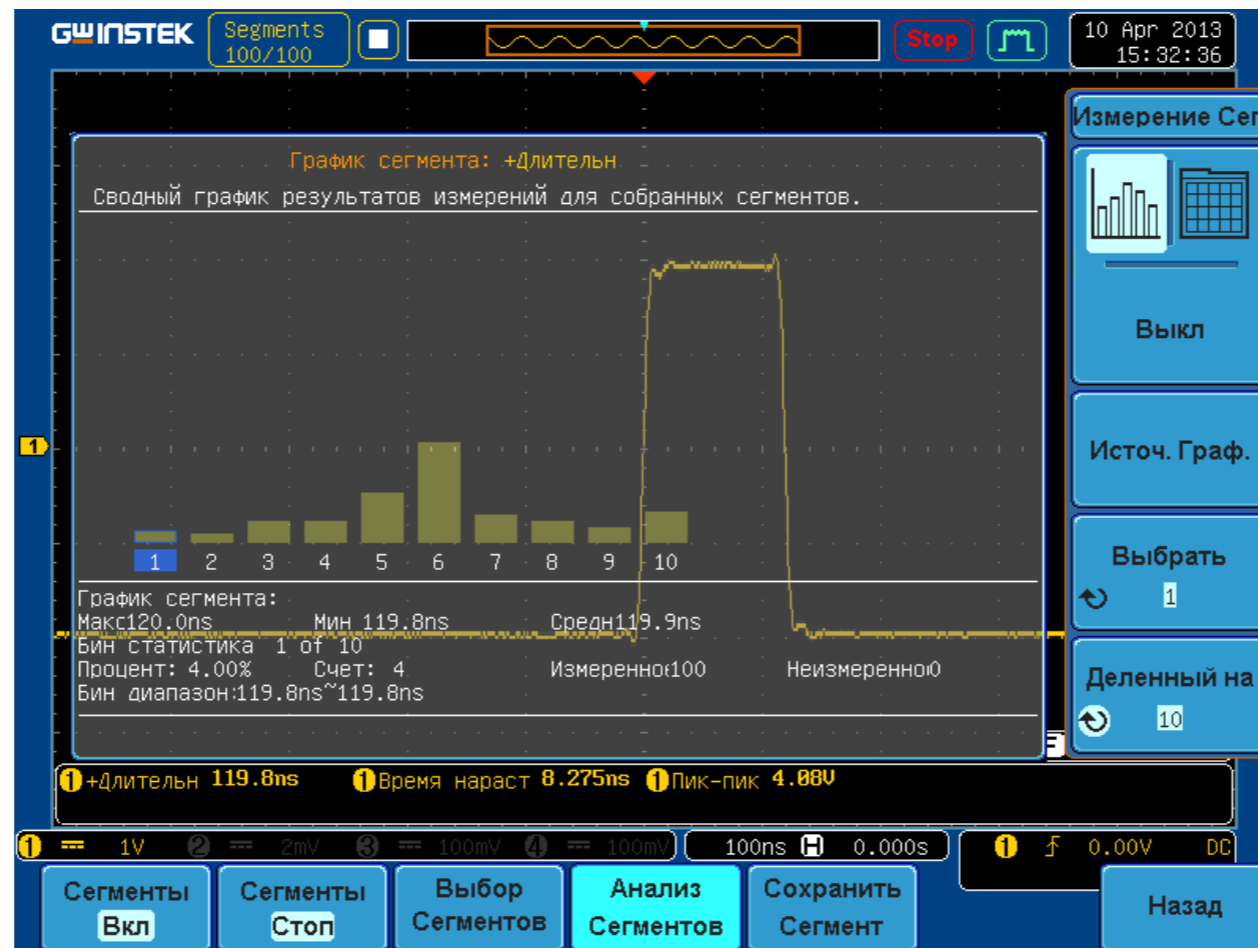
GWINSTEK Segments 100/100

Stop

10 Apr 2013 15:32:36

Измерение Сег

Выкл

Источ. Граф.

Выбрать 1

Деленный на 10

График сегмента: +Длительн

Сводный график результатов измерений для собранных сегментов.

1 2 3 4 5 6 7 8 9 10

График сегмента:
Макс120.0ns Мин 119.8ns Средн119.9ns
Бин статистика 1 of 10
Процент: 4.00% Счет: 4 Измеренно100 Неизмеренно0
Бин диапазон:119.8ns~119.8ns

1 +Длительн 119.8ns 1 Время нараст 8.275ns 1 Пик-пик 4.08V

1 1V 2 2mV 3 100mV 4 100mV 100ns 0.000s 1 0.00V DC

Сегменты Вкл | Сегменты Стоп | Выбор Сегментов | Анализ Сегментов | Сохранить Сегмент | Назад